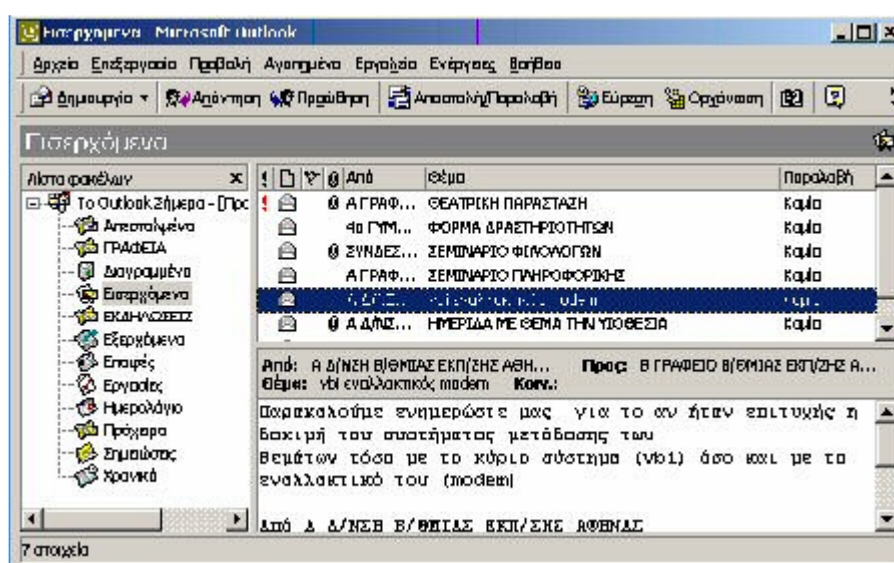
Εισερχόμενα - Microsoft Outlook

Αρχείο Επεξεργασία Προβολή Αγαπημένα Εργαλεία Ενέργειες Βοήθεια

Δημιουργία Απάντηση Προώθηση Αποστολή/Παραλαβή Εύρεση Οργάνωση

Εισερχόμενα

Λίστα φακέλων

To Outlook Σήμερα - [Προ
Απεσταλμένα
ΓΡΑΦΕΙΑ
Διαγραμμένα
Εισερχόμενα
ΕΚΔΗΛΩΣΕΙΣ
Εξερχόμενα
Επαφές
Εργασίες
Ημερολόγιο
Πρόχειρα
Σημειώσεις
Χρονικά

| ! | Από | Θέμα | Παραλαβή |
|---|---|---|---|
| ! | Α ΓΡΑΦ... | ΘΕΑΤΡΙΚΗ ΠΑΡΑΣΤΑΣΗ | Καμία |
| | 4ο ΓΥΜ... | ΦΟΡΜΑ ΔΡΑΣΤΗΡΙΟΤΗΤΩΝ | Καμία |
| | ΣΥΝΔΕΣ... | ΣΕΜΙΝΑΡΙΟ ΦΙΛΟΛΟΓΩΝ | Καμία |
| | Α ΓΡΑΦ... | ΣΕΜΙΝΑΡΙΟ ΠΛΗΡΟΦΟΡΙΚΗΣ | Καμία |
| | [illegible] | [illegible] | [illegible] |
| | Α Δ/ΝΣ... | ΗΜΕΡΙΔΑ ΜΕ ΘΕΜΑ ΤΗΝ ΥΙΟΘΕΣΙΑ | Καμία |

Από: Α Δ/ΝΣΗ Β/ΘΜΙΑΣ ΕΚΠ/ΣΗΣ ΑΘΗ... Προς: Β ΓΡΑΦΕΙΟ Β/ΘΜΙΑΣ ΕΚΠ/ΣΗΣ Α...
Θέμα: vb i εναλλακτικός modem Κοιν.:

Παρακαλούμε ενημερώστε μας για το αν ήταν επιτυχής η δοκιμή του συστήματος μετάδοσης των θεμάτων τόσο με το κύριο σύστημα (vb1) όσο και με το εναλλακτικό του (modem)

Από Α Δ/ΝΣΗ Β/ΘΜΙΑΣ ΕΚΠ/ΣΗΣ ΑΘΗΝΑΣ

7 στοιχεία